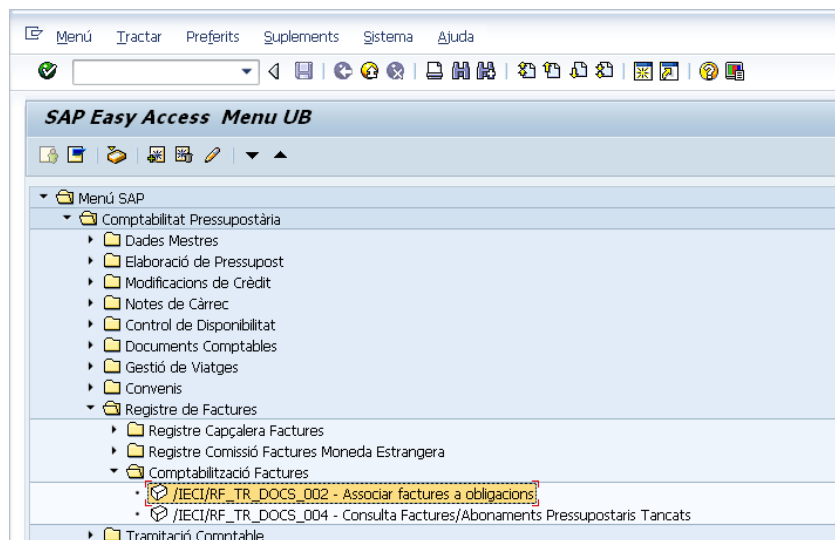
Menú Tractar Preferits Suplements Sistema Ajuda

SAP Easy Access Menu UB

Menú SAP
Comptabilitat Pressupostària
Dades Mestres
Elaboració de Pressupost
Modificacions de Crèdit
Notes de Càrrec
Control de Disponibilitat
Documents Comptables
Gestió de Viatges
Convenis
Registre de Factures
Registre Capçalera Factures
Registre Comissió Factures Moneda Estrangera
Comptabilització Factures
/IECI/RF_TR_DOCS_002 - Associar factures a obligacions
/IECI/RF_TR_DOCS_004 - Consulta Factures/Abonaments Pressupostaris Tancats
Tramitació Comptable